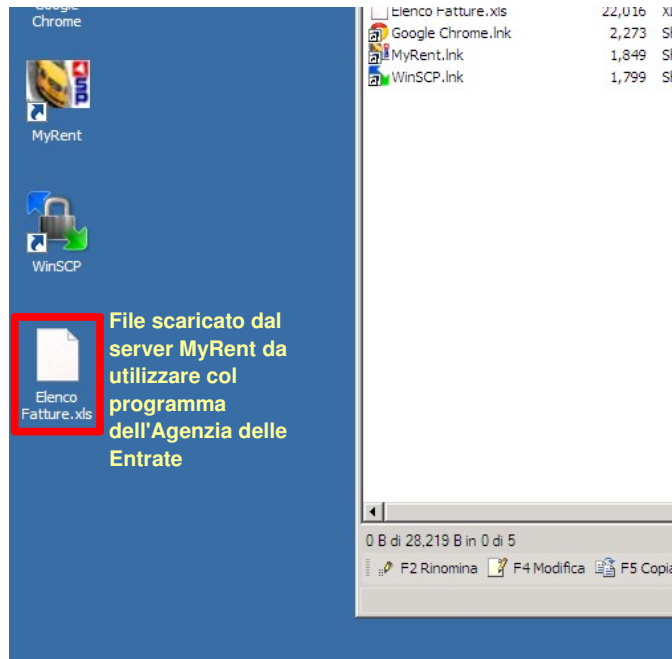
Google Chrome

MyRent

WinSCP

Elenco Fatture.xls

File scaricato dal server MyRent da utilizzare col programma dell'Agenzia delle Entrate

| Elenco Fatture.xls | 22,016 | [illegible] |
|---|---|---|
| Google Chrome.lnk | 2,273 | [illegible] |
| MyRent.lnk | 1,849 | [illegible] |
| WinSCP.lnk | 1,799 | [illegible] |

0 B di 28,219 B in 0 di 5

F2 Rinomina F4 Modifica F5 Copia